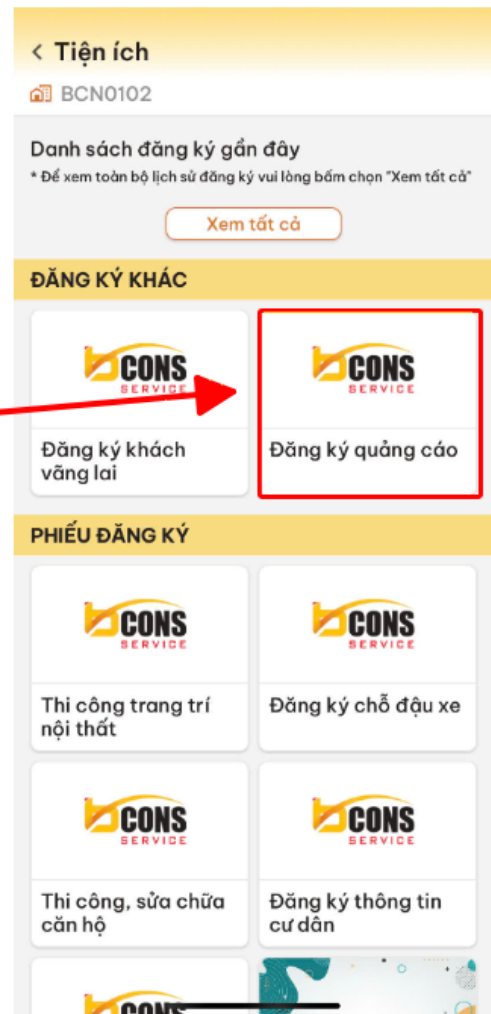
< Tiện ích

BCN0102

Danh sách đăng ký gần đây

* Để xem toàn bộ lịch sử đăng ký vui lòng bấm chọn "Xem tất cả"

Xem tất cả

ĐĂNG KÝ KHÁC

CONS SERVICE

Đăng ký khách vãng lai

CONS SERVICE

Đăng ký quảng cáo

PHIẾU ĐĂNG KÝ

CONS SERVICE

Thi công trang trí nội thất

CONS SERVICE

Đăng ký chỗ đậu xe

CONS SERVICE

Thi công, sửa chữa căn hộ

CONS SERVICE

Đăng ký thông tin cư dân

CONS